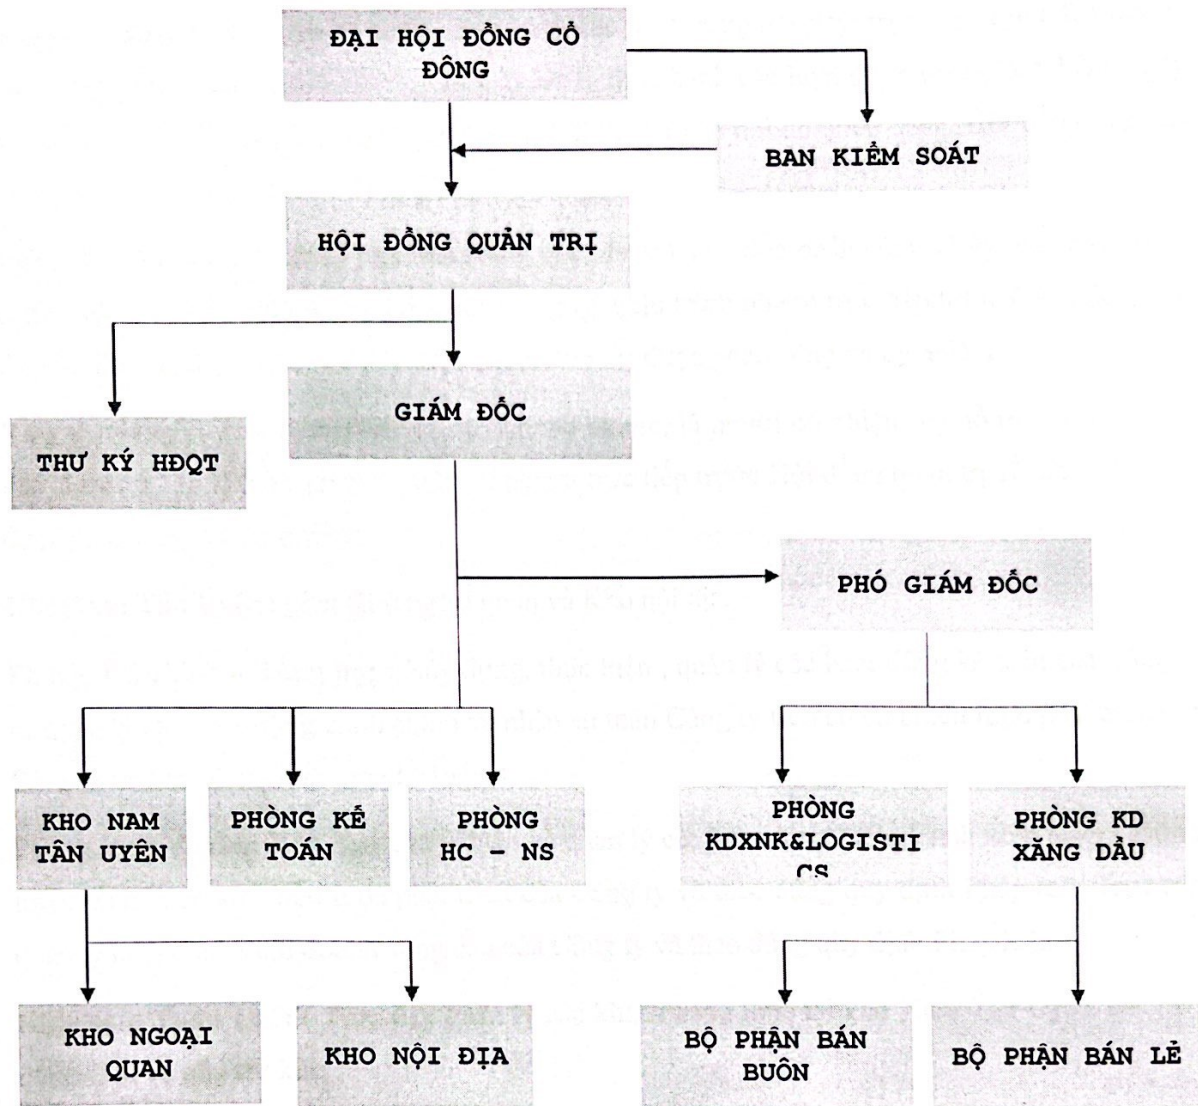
ĐẠI HỘI ĐỒNG CỔ ĐÔNG

BAN KIỂM SOÁT

HỘI ĐỒNG QUẢN TRỊ

THƯ KÝ HĐQT

GIÁM ĐỐC

PHÓ GIÁM ĐỐC

KHO NAM TÂN UYÊN

PHÒNG KẾ TOÁN

PHÒNG HC – NS

PHÒNG KDXNK&LOGISTICS

PHÒNG KD XĂNG DẦU

KHO NGOẠI QUAN

KHO NỘI ĐỊA

BỘ PHẬN BÁN BUÔN

BỘ PHẬN BÁN LẺ